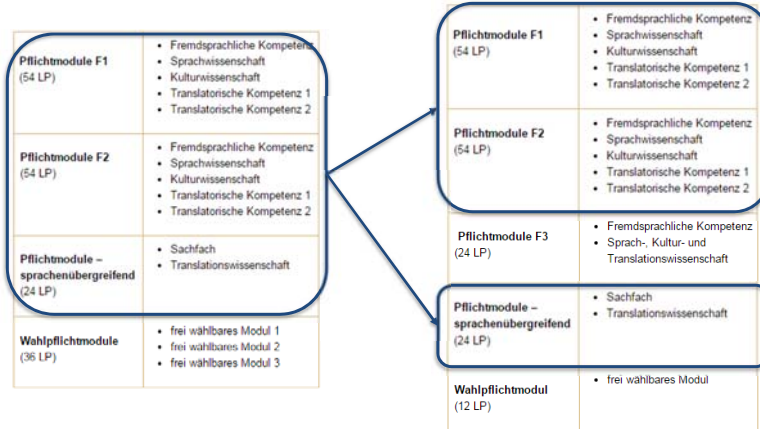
| | |
|---|---|
| **Pflichtmodule F1** (54 LP) | • Fremdsprachliche Kompetenz • Sprachwissenschaft • Kulturwissenschaft • Translatorische Kompetenz 1 • Translatorische Kompetenz 2 |
| **Pflichtmodule F2** (54 LP) | • Fremdsprachliche Kompetenz • Sprachwissenschaft • Kulturwissenschaft • Translatorische Kompetenz 1 • Translatorische Kompetenz 2 |
| **Pflichtmodule – sprachenübergreifend** (24 LP) | • Sachfach • Translationswissenschaft |
| **Wahlpflichtmodule** (36 LP) | • frei wählbares Modul 1 • frei wählbares Modul 2 • frei wählbares Modul 3 |

| | |
|---|---|
| **Pflichtmodule F1** (54 LP) | • Fremdsprachliche Kompetenz • Sprachwissenschaft • Kulturwissenschaft • Translatorische Kompetenz 1 • Translatorische Kompetenz 2 |
| **Pflichtmodule F2** (54 LP) | • Fremdsprachliche Kompetenz • Sprachwissenschaft • Kulturwissenschaft • Translatorische Kompetenz 1 • Translatorische Kompetenz 2 |
| **Pflichtmodule F3** (24 LP) | • Fremdsprachliche Kompetenz • Sprach-, Kultur- und Translationswissenschaft |
| **Pflichtmodule – sprachenübergreifend** (24 LP) | • Sachfach • Translationswissenschaft |
| **Wahlpflichtmodul** (12 LP) | • frei wählbares Modul |